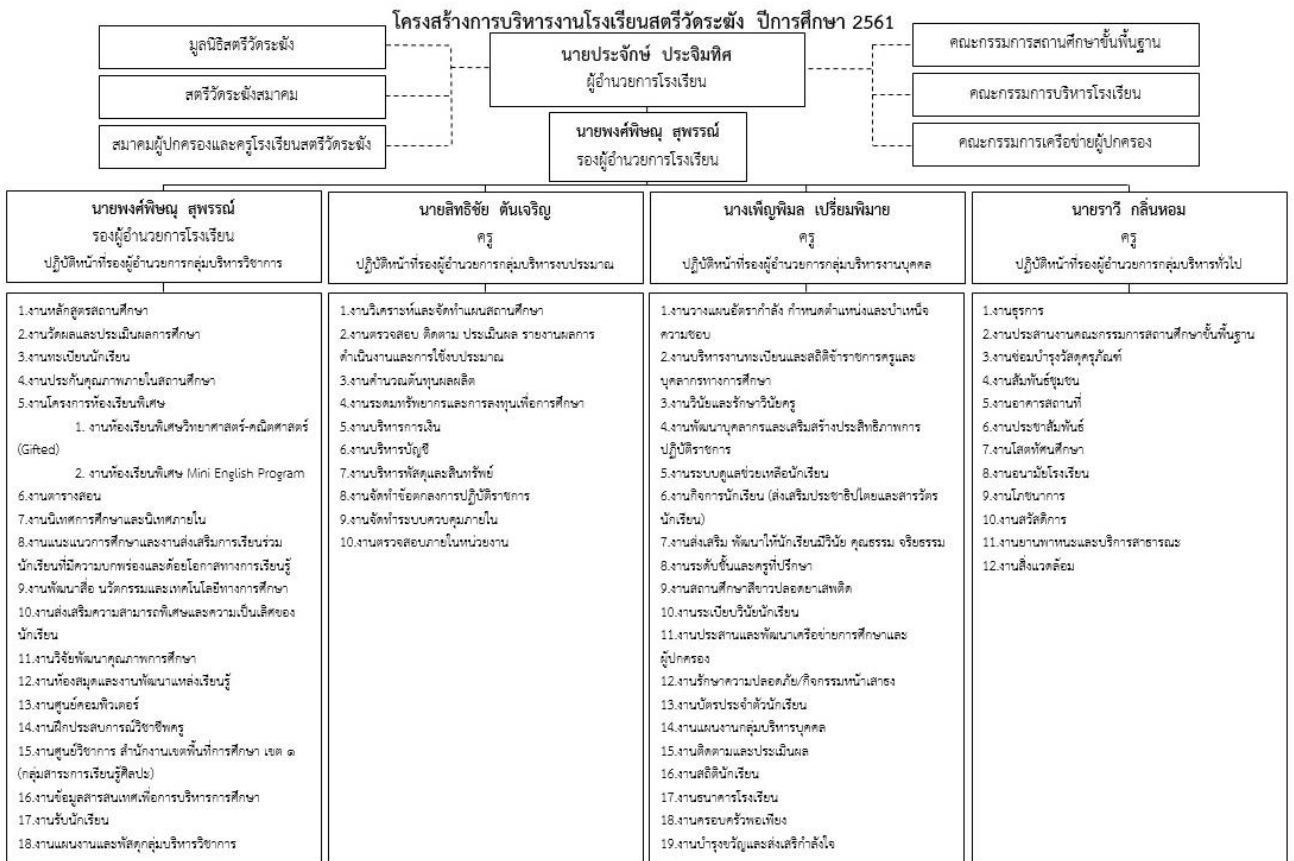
โครงสร้างการบริหารงานโรงเรียนสตรีวัดระฆัง ปีการศึกษา 2561

มูลนิธิสตรีวัดระฆัง

สตรีวัดระฆังสมาคม

สมาคมผู้ปกครองและครูโรงเรียนสตรีวัดระฆัง

นายประจักษ์ ประจิมทิศ
ผู้อำนวยการโรงเรียน

นายพงศ์พิษณุ สุพรรณ์
รองผู้อำนวยการโรงเรียน

คณะกรรมการสถานศึกษาขั้นพื้นฐาน

คณะกรรมการบริหารโรงเรียน

คณะกรรมการเครือข่ายผู้ปกครอง

นายพงศ์พิษณุ สุพรรณ์
รองผู้อำนวยการโรงเรียน
ปฏิบัติหน้าที่รองผู้อำนวยการกลุ่มบริหารวิชาการ

1.งานหลักสูตรสถานศึกษา
2.งานวัดผลและประเมินผลการศึกษา
3.งานทะเบียนนักเรียน
4.งานประกันคุณภาพภายในสถานศึกษา
5.งานโครงการห้องเรียนพิเศษ
1. งานห้องเรียนพิเศษวิทยาศาสตร์-คณิตศาสตร์ (Gifted)
2. งานห้องเรียนพิเศษ Mini English Program
6.งานตารางสอน
7.งานนิเทศการศึกษาและนิเทศภายใน
8.งานแนะแนวการศึกษาและงานส่งเสริมการเรียนร่วมนักเรียนที่มีความบกพร่องและด้อยโอกาสทางการเรียนรู้
9.งานพัฒนาสื่อ นวัตกรรมและเทคโนโลยีทางการศึกษา
10.งานส่งเสริมความสามารถพิเศษและความเป็นเลิศของนักเรียน
11.งานวิจัยพัฒนาคุณภาพการศึกษา
12.งานห้องสมุดและงานพัฒนาแหล่งเรียนรู้
13.งานศูนย์คอมพิวเตอร์
14.งานฝึกประสบการณ์วิชาชีพครู
15.งานศูนย์วิชาการ สำนักงานเขตพื้นที่การศึกษา เขต ๑ (กลุ่มสาระการเรียนรู้ศิลปะ)
16.งานข้อมูลสารสนเทศเพื่อการบริหารการศึกษา
17.งานรับนักเรียน
18.งานแผนงานและพัสดุกลุ่มบริหารวิชาการ

นายสิทธิชัย ตันเจริญ
ครู
ปฏิบัติหน้าที่รองผู้อำนวยการกลุ่มบริหารงบประมาณ

1.งานวิเคราะห์และจัดทำแผนสถานศึกษา
2.งานตรวจสอบ ติดตาม ประเมินผล รายงานผลการดำเนินงานและการใช้งบประมาณ
3.งานคำนวณต้นทุนผลผลิต
4.งานระดมทรัพยากรและการลงทุนเพื่อการศึกษา
5.งานบริหารการเงิน
6.งานบริหารบัญชี
7.งานบริหารพัสดุและสินทรัพย์
8.งานจัดทำข้อตกลงการปฏิบัติราชการ
9.งานจัดทำระบบควบคุมภายใน
10.งานตรวจสอบภายในหน่วยงาน

นางเพ็ญพิมล เปรี่ยมพิมาย
ครู
ปฏิบัติหน้าที่รองผู้อำนวยการกลุ่มบริหารงานบุคคล

1.งานวางแผนอัตรากำลัง กำหนดตำแหน่งและบำเหน็จความชอบ
2.งานบริหารงานทะเบียนและสถิติข้าราชการครูและบุคลากรทางการศึกษา
3.งานวินัยและรักษาวินัยครู
4.งานพัฒนาบุคลากรและเสริมสร้างประสิทธิภาพการปฏิบัติราชการ
5.งานระบบดูแลช่วยเหลือนักเรียน
6.งานกิจการนักเรียน (ส่งเสริมประชาธิปไตยและสารวัตรนักเรียน)
7.งานส่งเสริม พัฒนาให้นักเรียนมีวินัย คุณธรรม จริยธรรม
8.งานระดับชั้นและครูที่ปรึกษา
9.งานสถานศึกษาสีขาวปลอดยาเสพติด
10.งานระเบียบวินัยนักเรียน
11.งานประสานและพัฒนาเครือข่ายการศึกษาและผู้ปกครอง
12.งานรักษาความปลอดภัย/กิจกรรมหน้าเสาธง
13.งานบัตรประจำตัวนักเรียน
14.งานแผนงานกลุ่มบริหารบุคคล
15.งานติดตามและประเมินผล
16.งานสถิตินักเรียน
17.งานธนาคารโรงเรียน
18.งานครอบครัวพอเพียง
19.งานบำรุงขวัญและส่งเสริกำลังใจ

นายราวิ กลิ่นหอม
ครู
ปฏิบัติหน้าที่รองผู้อำนวยการกลุ่มบริหารทั่วไป

1.งานธุรการ
2.งานประสานงานคณะกรรมการสถานศึกษาขั้นพื้นฐาน
3.งานซ่อมบำรุงวัสดุครุภัณฑ์
4.งานสัมพันธ์ชุมชน
5.งานอาคารสถานที่
6.งานประชาสัมพันธ์
7.งานโสตทัศนศึกษา
8.งานอนามัยโรงเรียน
9.งานโภชนาการ
10.งานสวัสดิการ
11.งานยานพาหนะและบริการสาธารณะ
12.งานสิ่งแวดล้อม